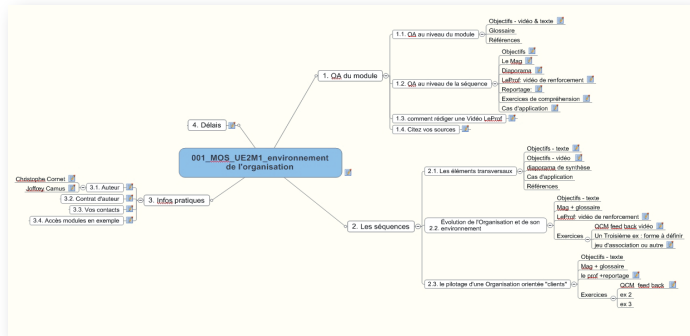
001_MOS_UE2M1_environnement de l'organisation

1. QA du module
1.1. QA au niveau du module
Objectifs - vidéo & texte
Glossaire
Références
1.2. QA au niveau de la séquence
Objectifs
Le Mag
Diaporama
LeProf: vidéo de renforcement
Reportage
Exercices de compréhension
Cas d'application
1.3. comment rédiger une Vidéo LeProf
1.4. Citez vos sources

2. Les séquences
2.1. Les éléments transverseaux
Objectifs - texte
Objectifs - vidéo
diaporama de synthèse
Cas d'application
Références
2.2. Évolution de l'Organisation et de son environnement
Objectifs - texte
Mag + glossaire
LeProf: vidéo de renforcement
Exercices
QCM feed back vidéo
Un Troisième ex : forme à définir
jeu d'association ou autre
2.3. le pilotage d'une Organisation orientée "clients"
Objectifs - texte
Mag + glossaire
le prof +reportage
Exercices
QCM feed back
ex 2
ex 3

3. Infos pratiques
3.1. Auteur
Christophe Cornet
Joffrey Camus
3.2. Contrat d'auteur
3.3. Vos contacts
3.4. Accès modules en exemple

4. Délais